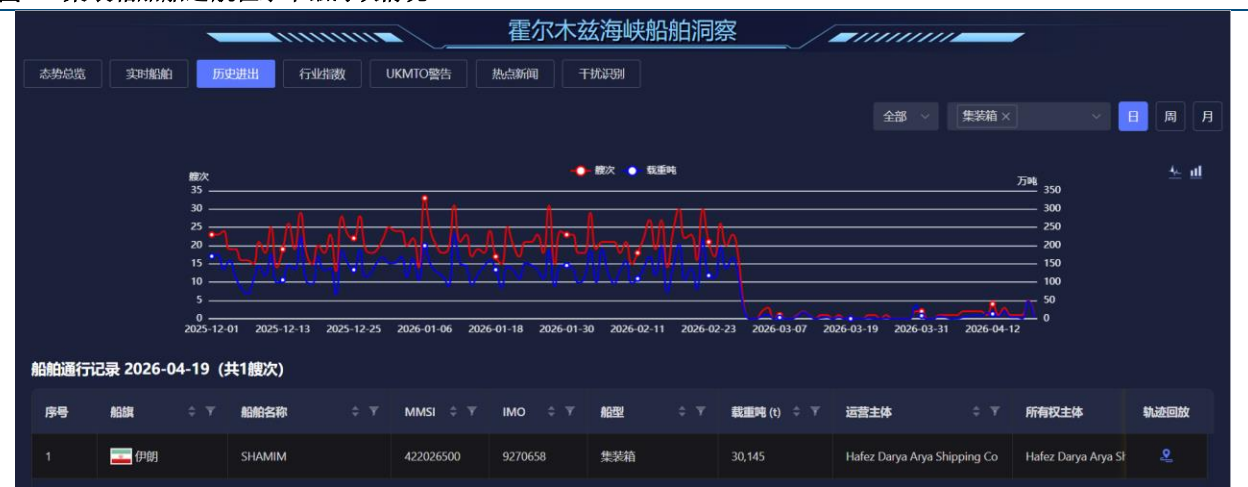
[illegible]

霍尔木兹海峡船舶洞察

态势总览 实时船舶 历史进出 行业指数 UKMTO警告 热点新闻 干扰识别

全部 集装箱 × 日 周 月

艘次 载重吨

艘次
35
30
25
20
15
10
5
0

万吨
350
300
250
200
150
100
50
0

2025-12-01 2025-12-13 2025-12-25 2026-01-06 2026-01-18 2026-01-30 2026-02-11 2026-02-23 2026-03-07 2026-03-19 2026-03-31 2026-04-12

船舶通行记录 2026-04-19（共1艘次）

| 序号 | 船旗 | 船舶名称 | MMSI | IMO | 船型 | 载重吨 (t) | 运营主体 | 所有权主体 | 轨迹回放 |
|---|---|---|---|---|---|---|---|---|---|
| 1 | 伊朗 | SHAMIM | 422026500 | 9270658 | 集装箱 | 30,145 | Hafez Darya Arya Shipping Co | Hafez Darya Arya Sł | |